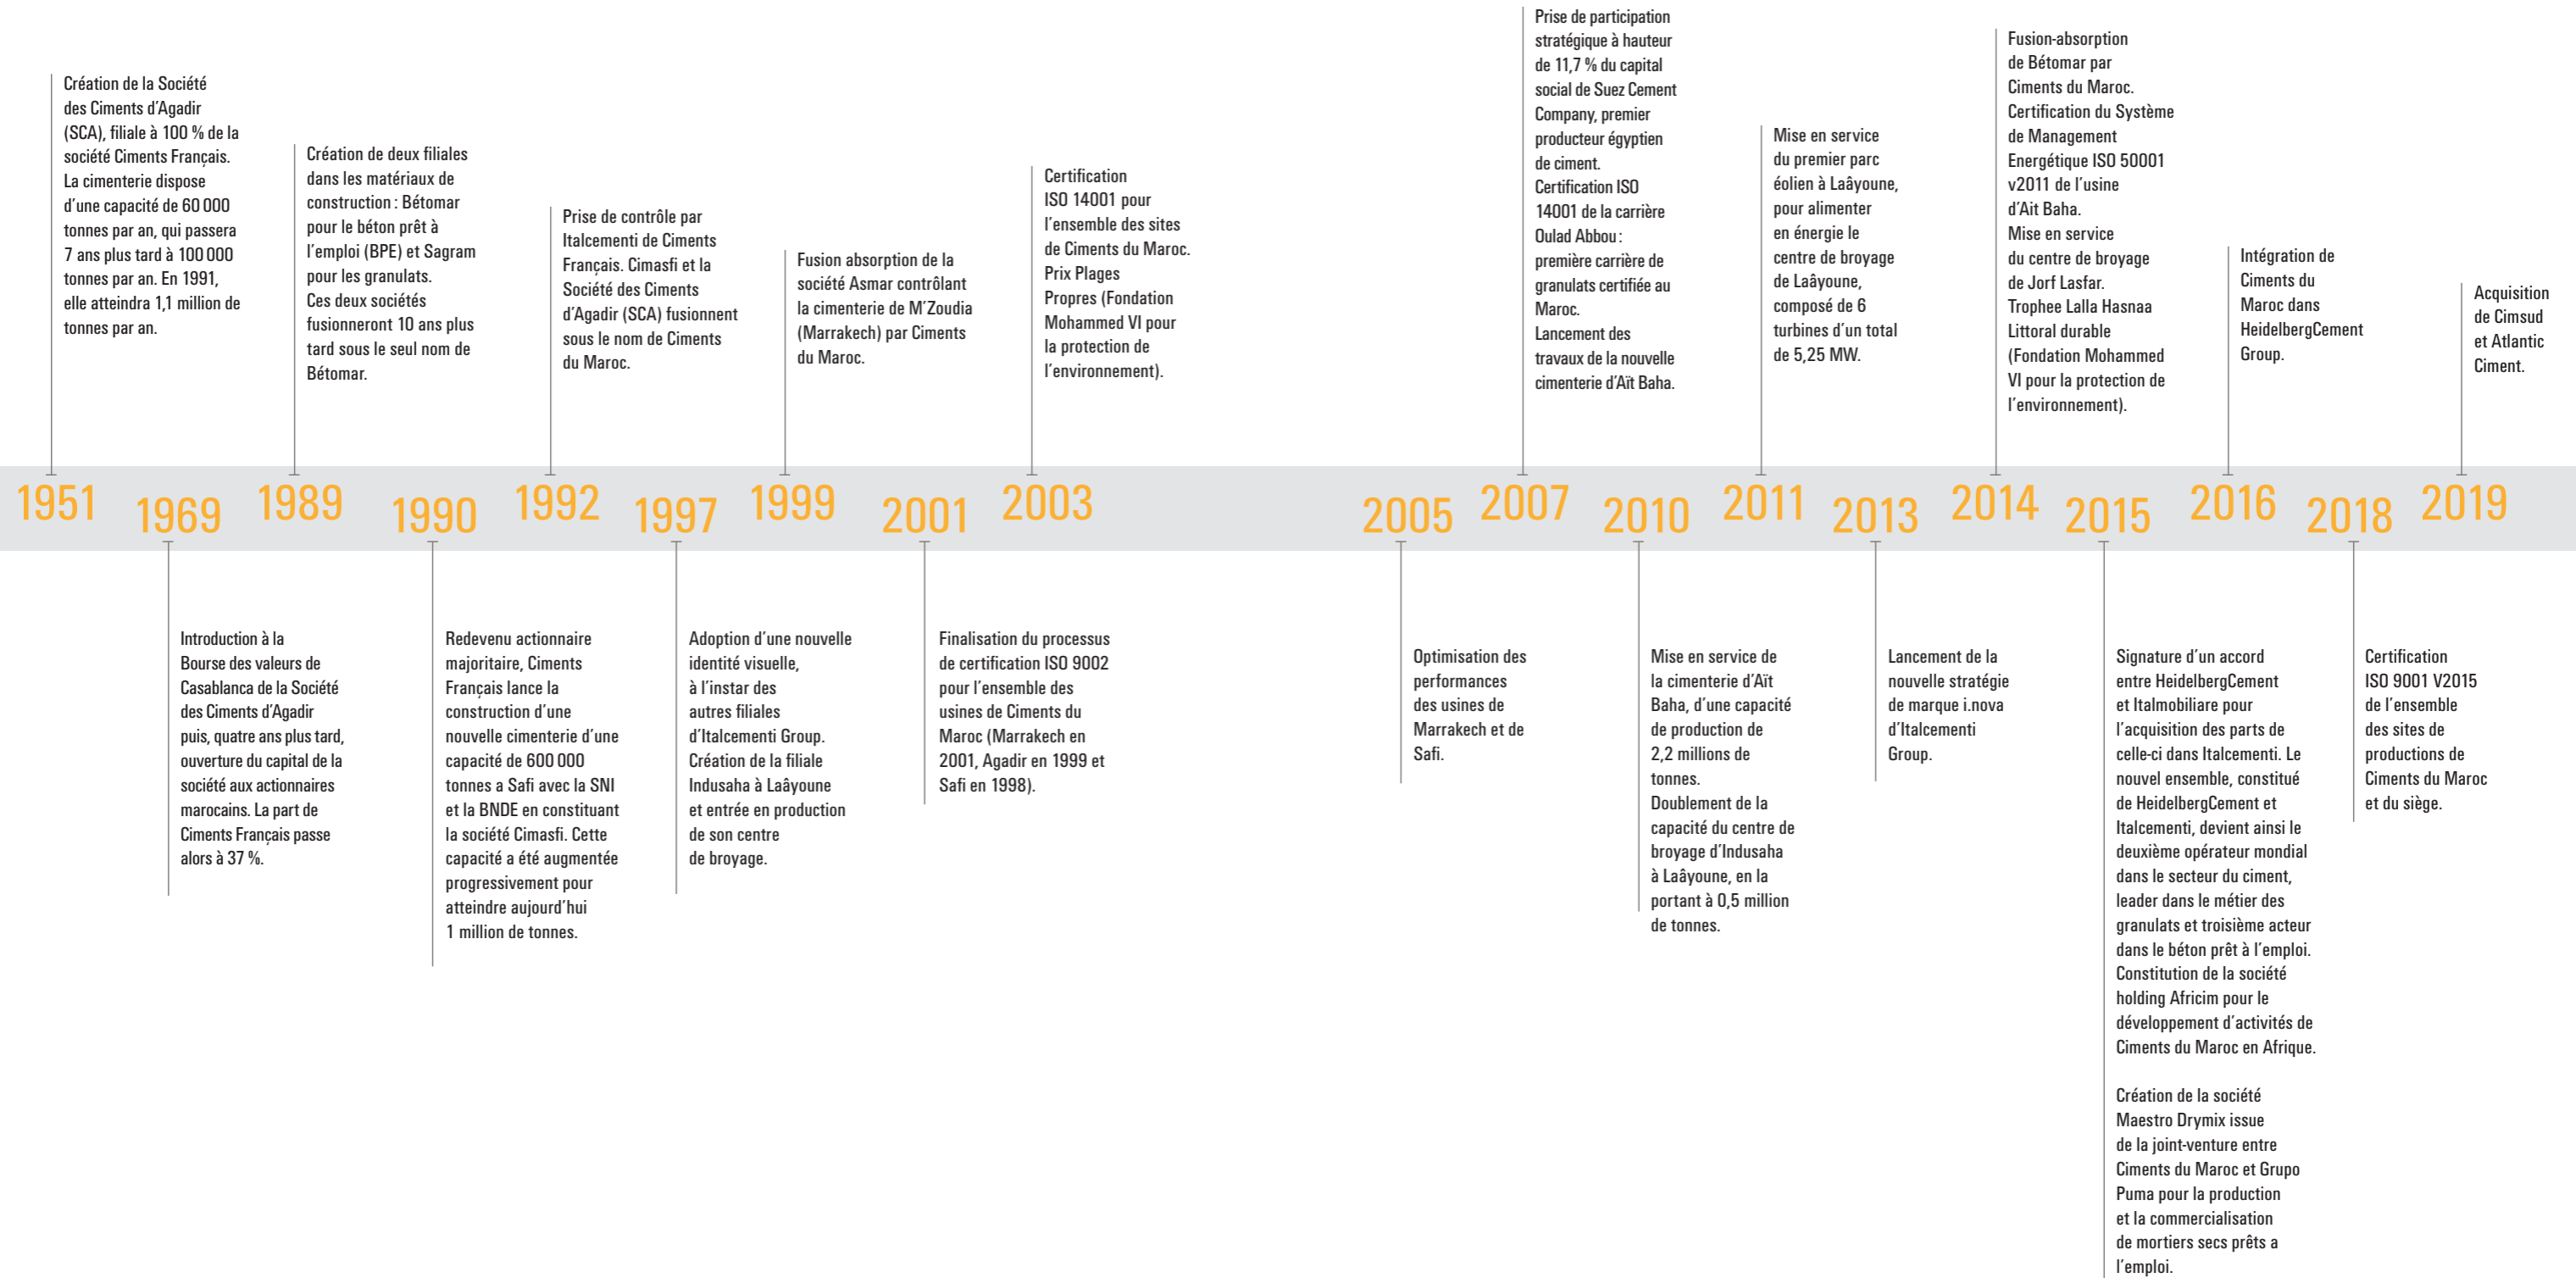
1951
Création de la Société des Ciments d'Agadir (SCA), filiale à 100 % de la société Ciments Français. La cimenterie dispose d'une capacité de 60 000 tonnes par an, qui passera 7 ans plus tard à 100 000 tonnes par an. En 1991, elle atteindra 1,1 million de tonnes par an.

1969
Introduction à la Bourse des valeurs de Casablanca de la Société des Ciments d'Agadir puis, quatre ans plus tard, ouverture du capital de la société aux actionnaires marocains. La part de Ciments Français passe alors à 37 %.

1989
Création de deux filiales dans les matériaux de construction : Bétomar pour le béton prêt à l'emploi (BPE) et Sagram pour les granulats. Ces deux sociétés fusionneront 10 ans plus tard sous le seul nom de Bétomar.

1990
Redevenu actionnaire majoritaire, Ciments Français lance la construction d'une nouvelle cimenterie d'une capacité de 600 000 tonnes a Safi avec la SNI et la BNDE en constituant la société Cimasfi. Cette capacité a été augmentée progressivement pour atteindre aujourd'hui 1 million de tonnes.

1992
Prise de contrôle par Italcementi de Ciments Français. Cimasfi et la Société des Ciments d'Agadir (SCA) fusionnent sous le nom de Ciments du Maroc.

1997
Adoption d'une nouvelle identité visuelle, à l'instar des autres filiales d'Italcementi Group. Création de la filiale Indusaha à Laâyoune et entrée en production de son centre de broyage.

1999
Fusion absorption de la société Asmar contrôlant la cimenterie de M'Zoudia (Marrakech) par Ciments du Maroc.

2001
Finalisation du processus de certification ISO 9002 pour l'ensemble des usines de Ciments du Maroc (Marrakech en 2001, Agadir en 1999 et Safi en 1998).

2003
Certification ISO 14001 pour l'ensemble des sites de Ciments du Maroc. Prix Plages Propres (Fondation Mohammed VI pour la protection de l'environnement).

2005
Optimisation des performances des usines de Marrakech et de Safi.

2007
Prise de participation stratégique à hauteur de 11,7 % du capital social de Suez Cement Company, premier producteur égyptien de ciment. Certification ISO 14001 de la carrière Oulad Abbou : première carrière de granulats certifiée au Maroc. Lancement des travaux de la nouvelle cimenterie d'Aït Baha.

2010
Mise en service de la cimenterie d'Aït Baha, d'une capacité de production de 2,2 millions de tonnes. Doublement de la capacité du centre de broyage d'Indusaha à Laâyoune, en la portant à 0,5 million de tonnes.

2011
Mise en service du premier parc éolien à Laâyoune, pour alimenter en énergie le centre de broyage de Laâyoune, composé de 6 turbines d'un total de 5,25 MW.

2013
Lancement de la nouvelle stratégie de marque i.nova d'Italcementi Group.

2014
Fusion-absorption de Bétomar par Ciments du Maroc. Certification du Système de Management Energétique ISO 50001 v2011 de l'usine d'Ait Baha. Mise en service du centre de broyage de Jorf Lasfar. Trophee Lalla Hasnaa Littoral durable (Fondation Mohammed VI pour la protection de l'environnement).

2015
Signature d'un accord entre HeidelbergCement et Italmobiliare pour l'acquisition des parts de celle-ci dans Italcementi. Le nouvel ensemble, constitué de HeidelbergCement et Italcementi, devient ainsi le deuxième opérateur mondial dans le secteur du ciment, leader dans le métier des granulats et troisième acteur dans le béton prêt à l'emploi. Constitution de la société holding Africim pour le développement d'activités de Ciments du Maroc en Afrique.

Création de la société Maestro Drymix issue de la joint-venture entre Ciments du Maroc et Grupo Puma pour la production et la commercialisation de mortiers secs prêts a l'emploi.

2016
Intégration de Ciments du Maroc dans HeidelbergCement Group.

2018
Certification ISO 9001 V2015 de l'ensemble des sites de productions de Ciments du Maroc et du siège.

2019
Acquisition de Cimsud et Atlantic Ciment.